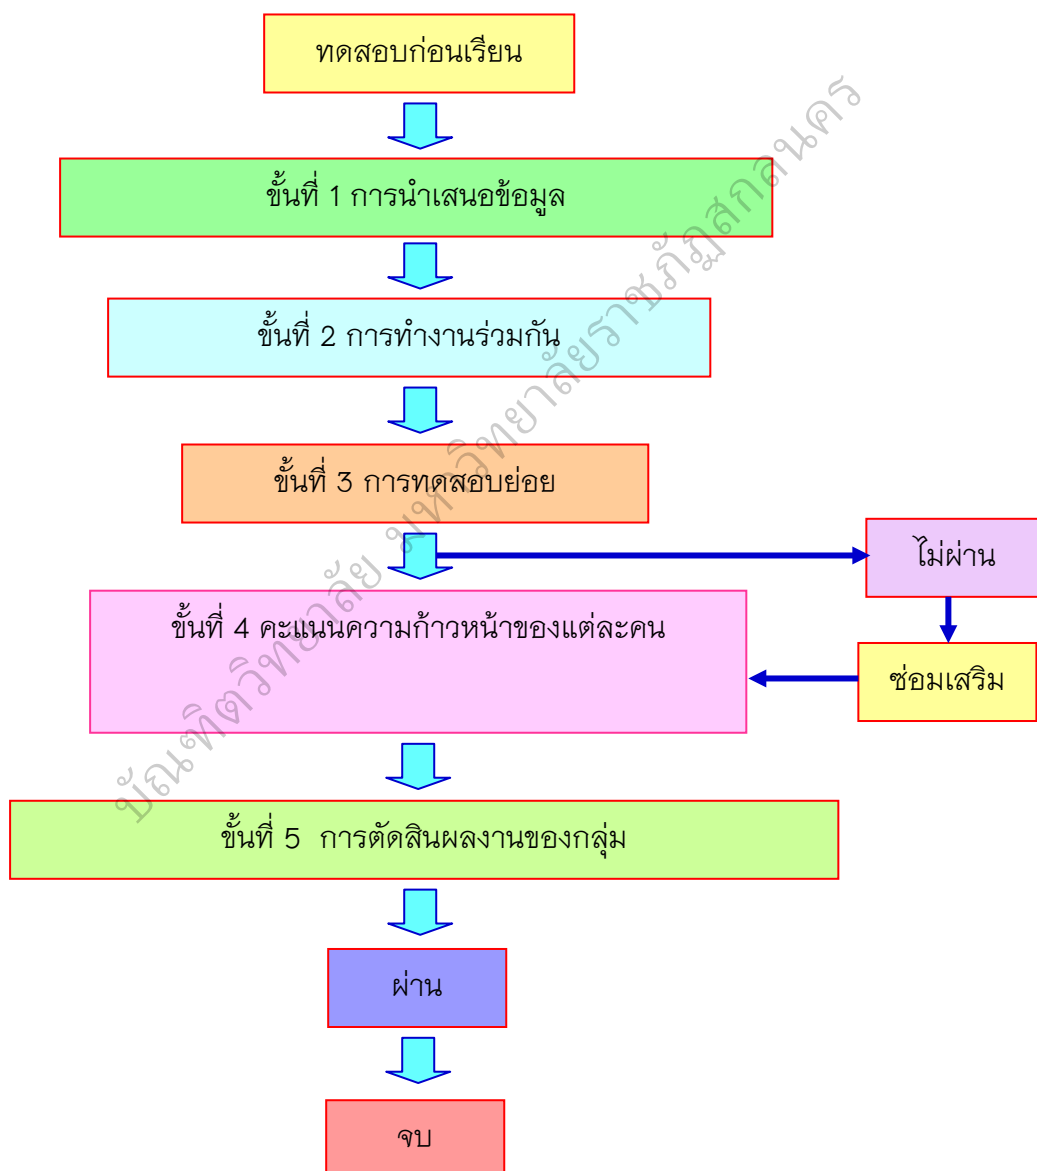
ทดสอบก่อนเรียน

ขั้นที่ 1 การนำเสนอข้อมูล

ขั้นที่ 2 การทำงานร่วมกัน

ขั้นที่ 3 การทดสอบย่อย

ไม่ผ่าน

ขั้นที่ 4 คะแนนความก้าวหน้าของแต่ละคน

ซ่อมเสริม

ขั้นที่ 5 การตัดสินผลงานของกลุ่ม

ผ่าน

จบ

บัณฑิตวิทยาลัย มหาวิทยาลัยราชภัฏสกลนคร